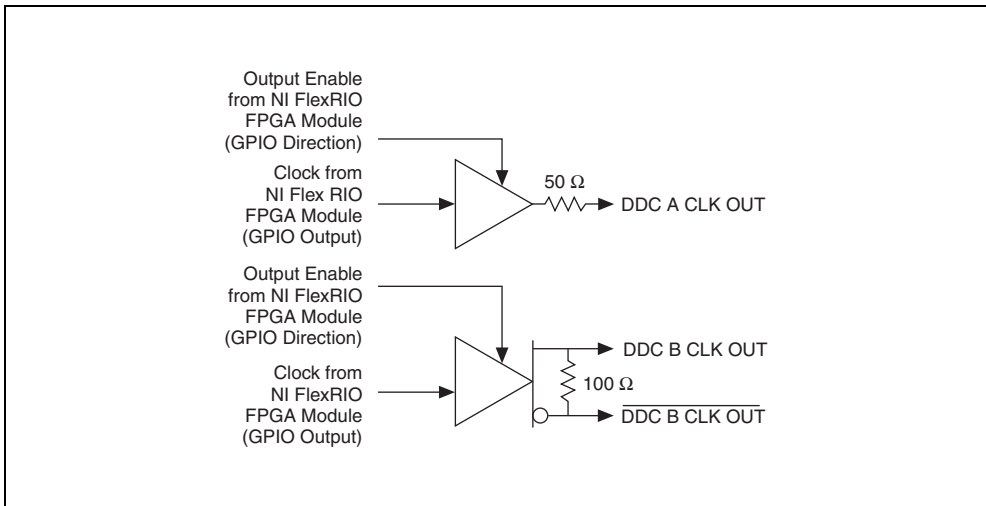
Output Enable from NI FlexRIO FPGA Module (GPIO Direction)

Clock from NI Flex RIO FPGA Module (GPIO Output)

50 Ω

DDC A CLK OUT

Output Enable from NI FlexRIO FPGA Module (GPIO Direction)

Clock from NI FlexRIO FPGA Module (GPIO Output)

DDC B CLK OUT

100 Ω

$\overline{\text{DDC B CLK OUT}}$